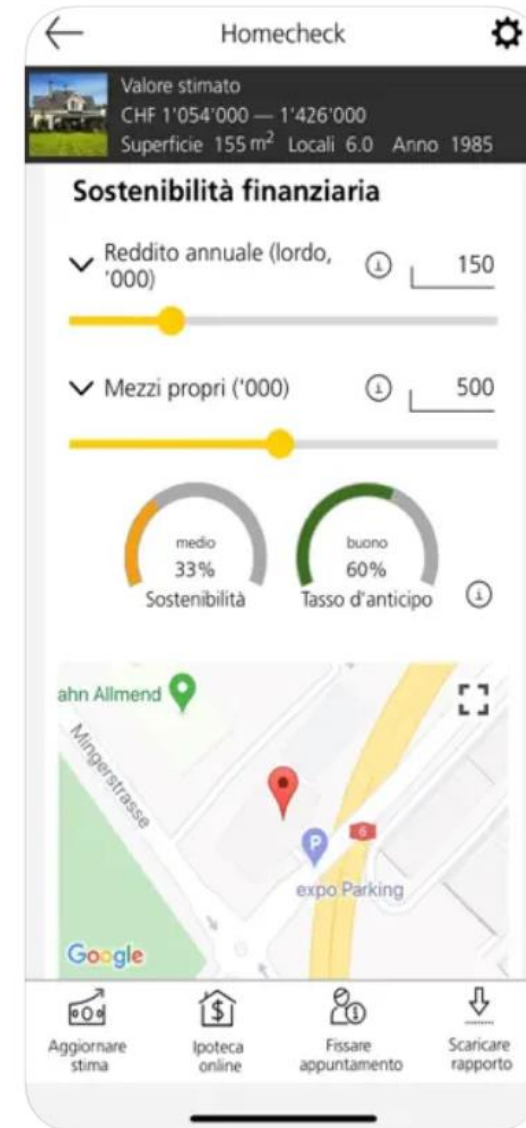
Homecheck

Valore stimato
CHF 1'054'000 — 1'426'000
Superficie 155 m$^2$ Locali 6.0 Anno 1985

Sostenibilità finanziaria

Reddito annuale (lordo, '000) 150

Mezzi propri ('000) 500

medio
33%
Sostenibilità

buono
60%
Tasso d'anticipo

ahn Allmend
Mingerstrasse
6
expo Parking
Google

Aggiornare stima
Ipoteca online
Fissare appuntamento
Scaricare rapporto